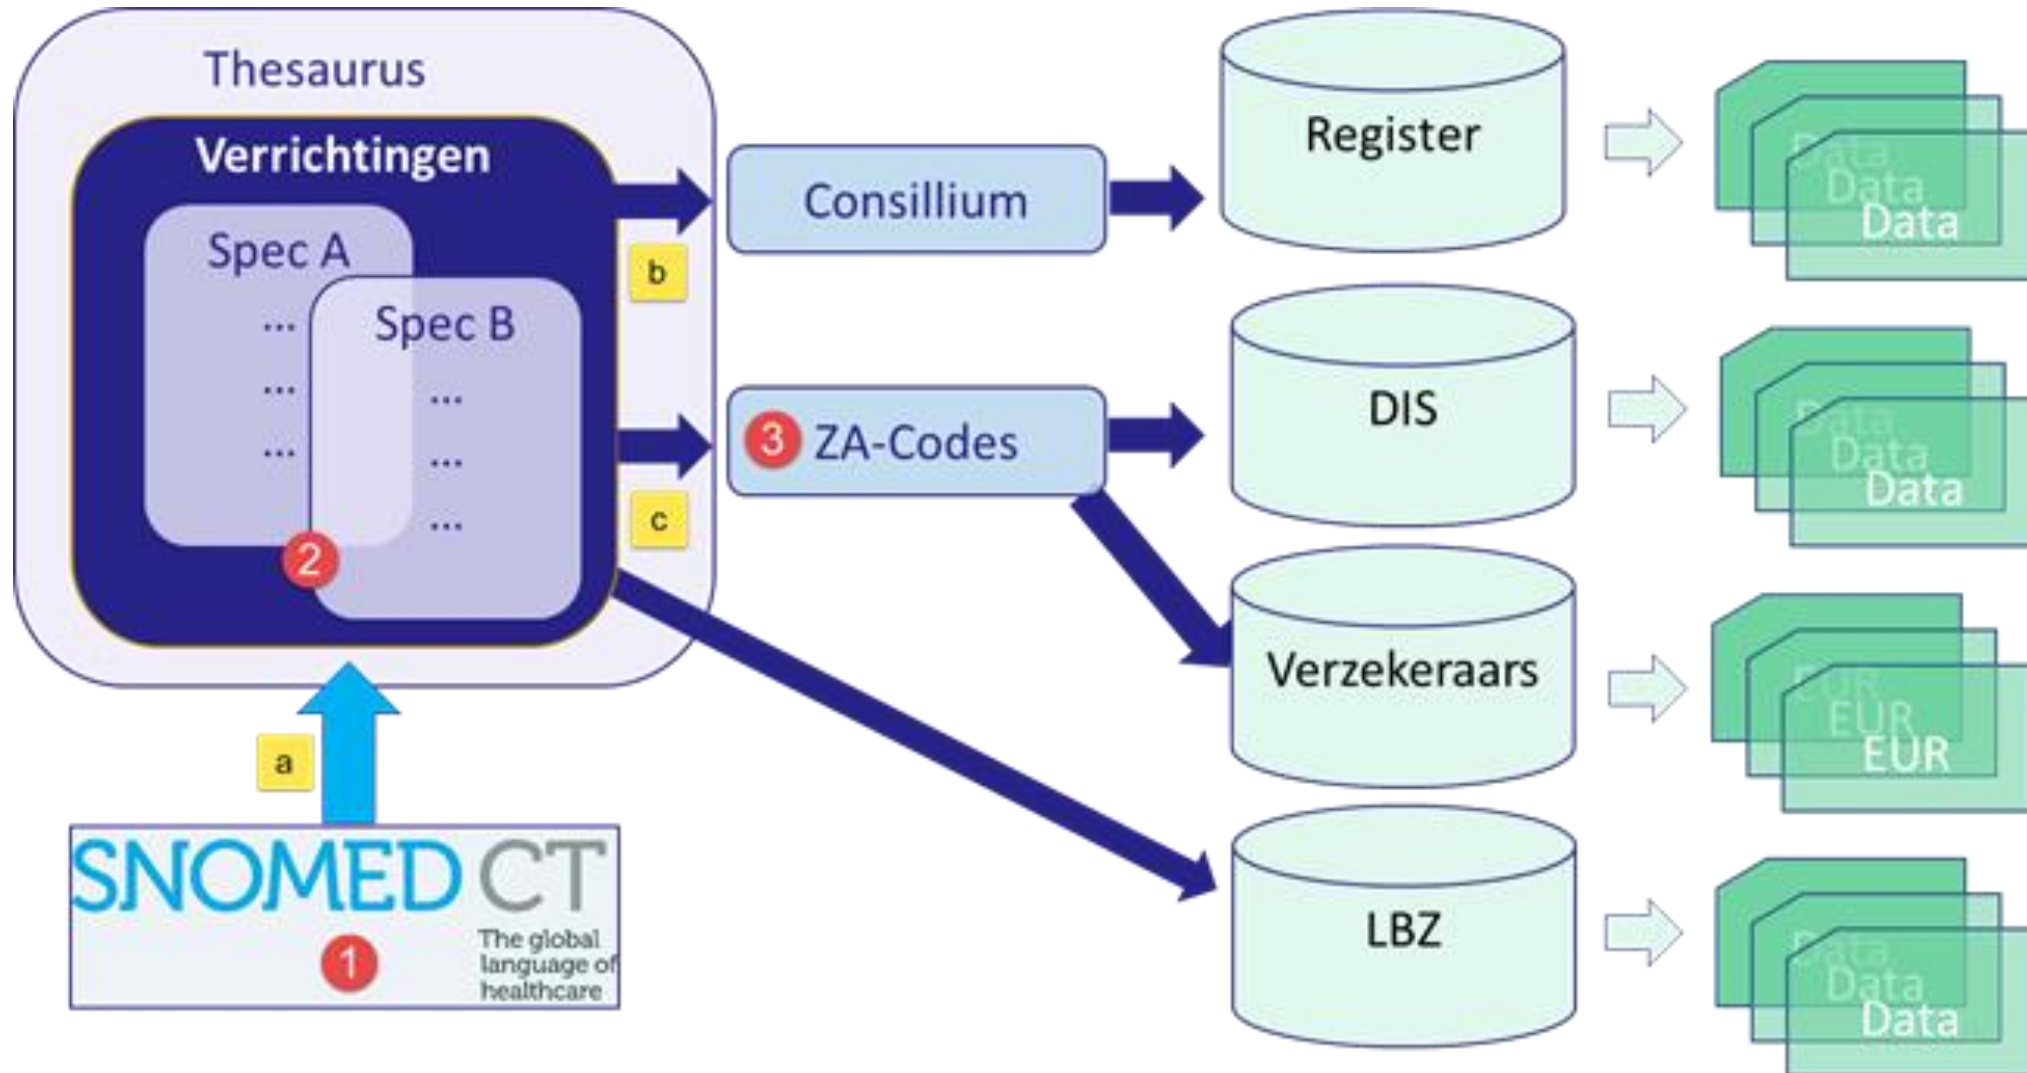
Thesaurus

Verrichtingen

Spec A

...

...

...

Spec B

...

...

...

2

b

c

Consillium

3 ZA-Codes

a

SNOMED CT

1

The global language of healthcare

Register

DIS

Verzekeraars

LBZ

Data
Data
Data

Data
Data
Data

EUR
EUR
EUR

Data
Data
Data